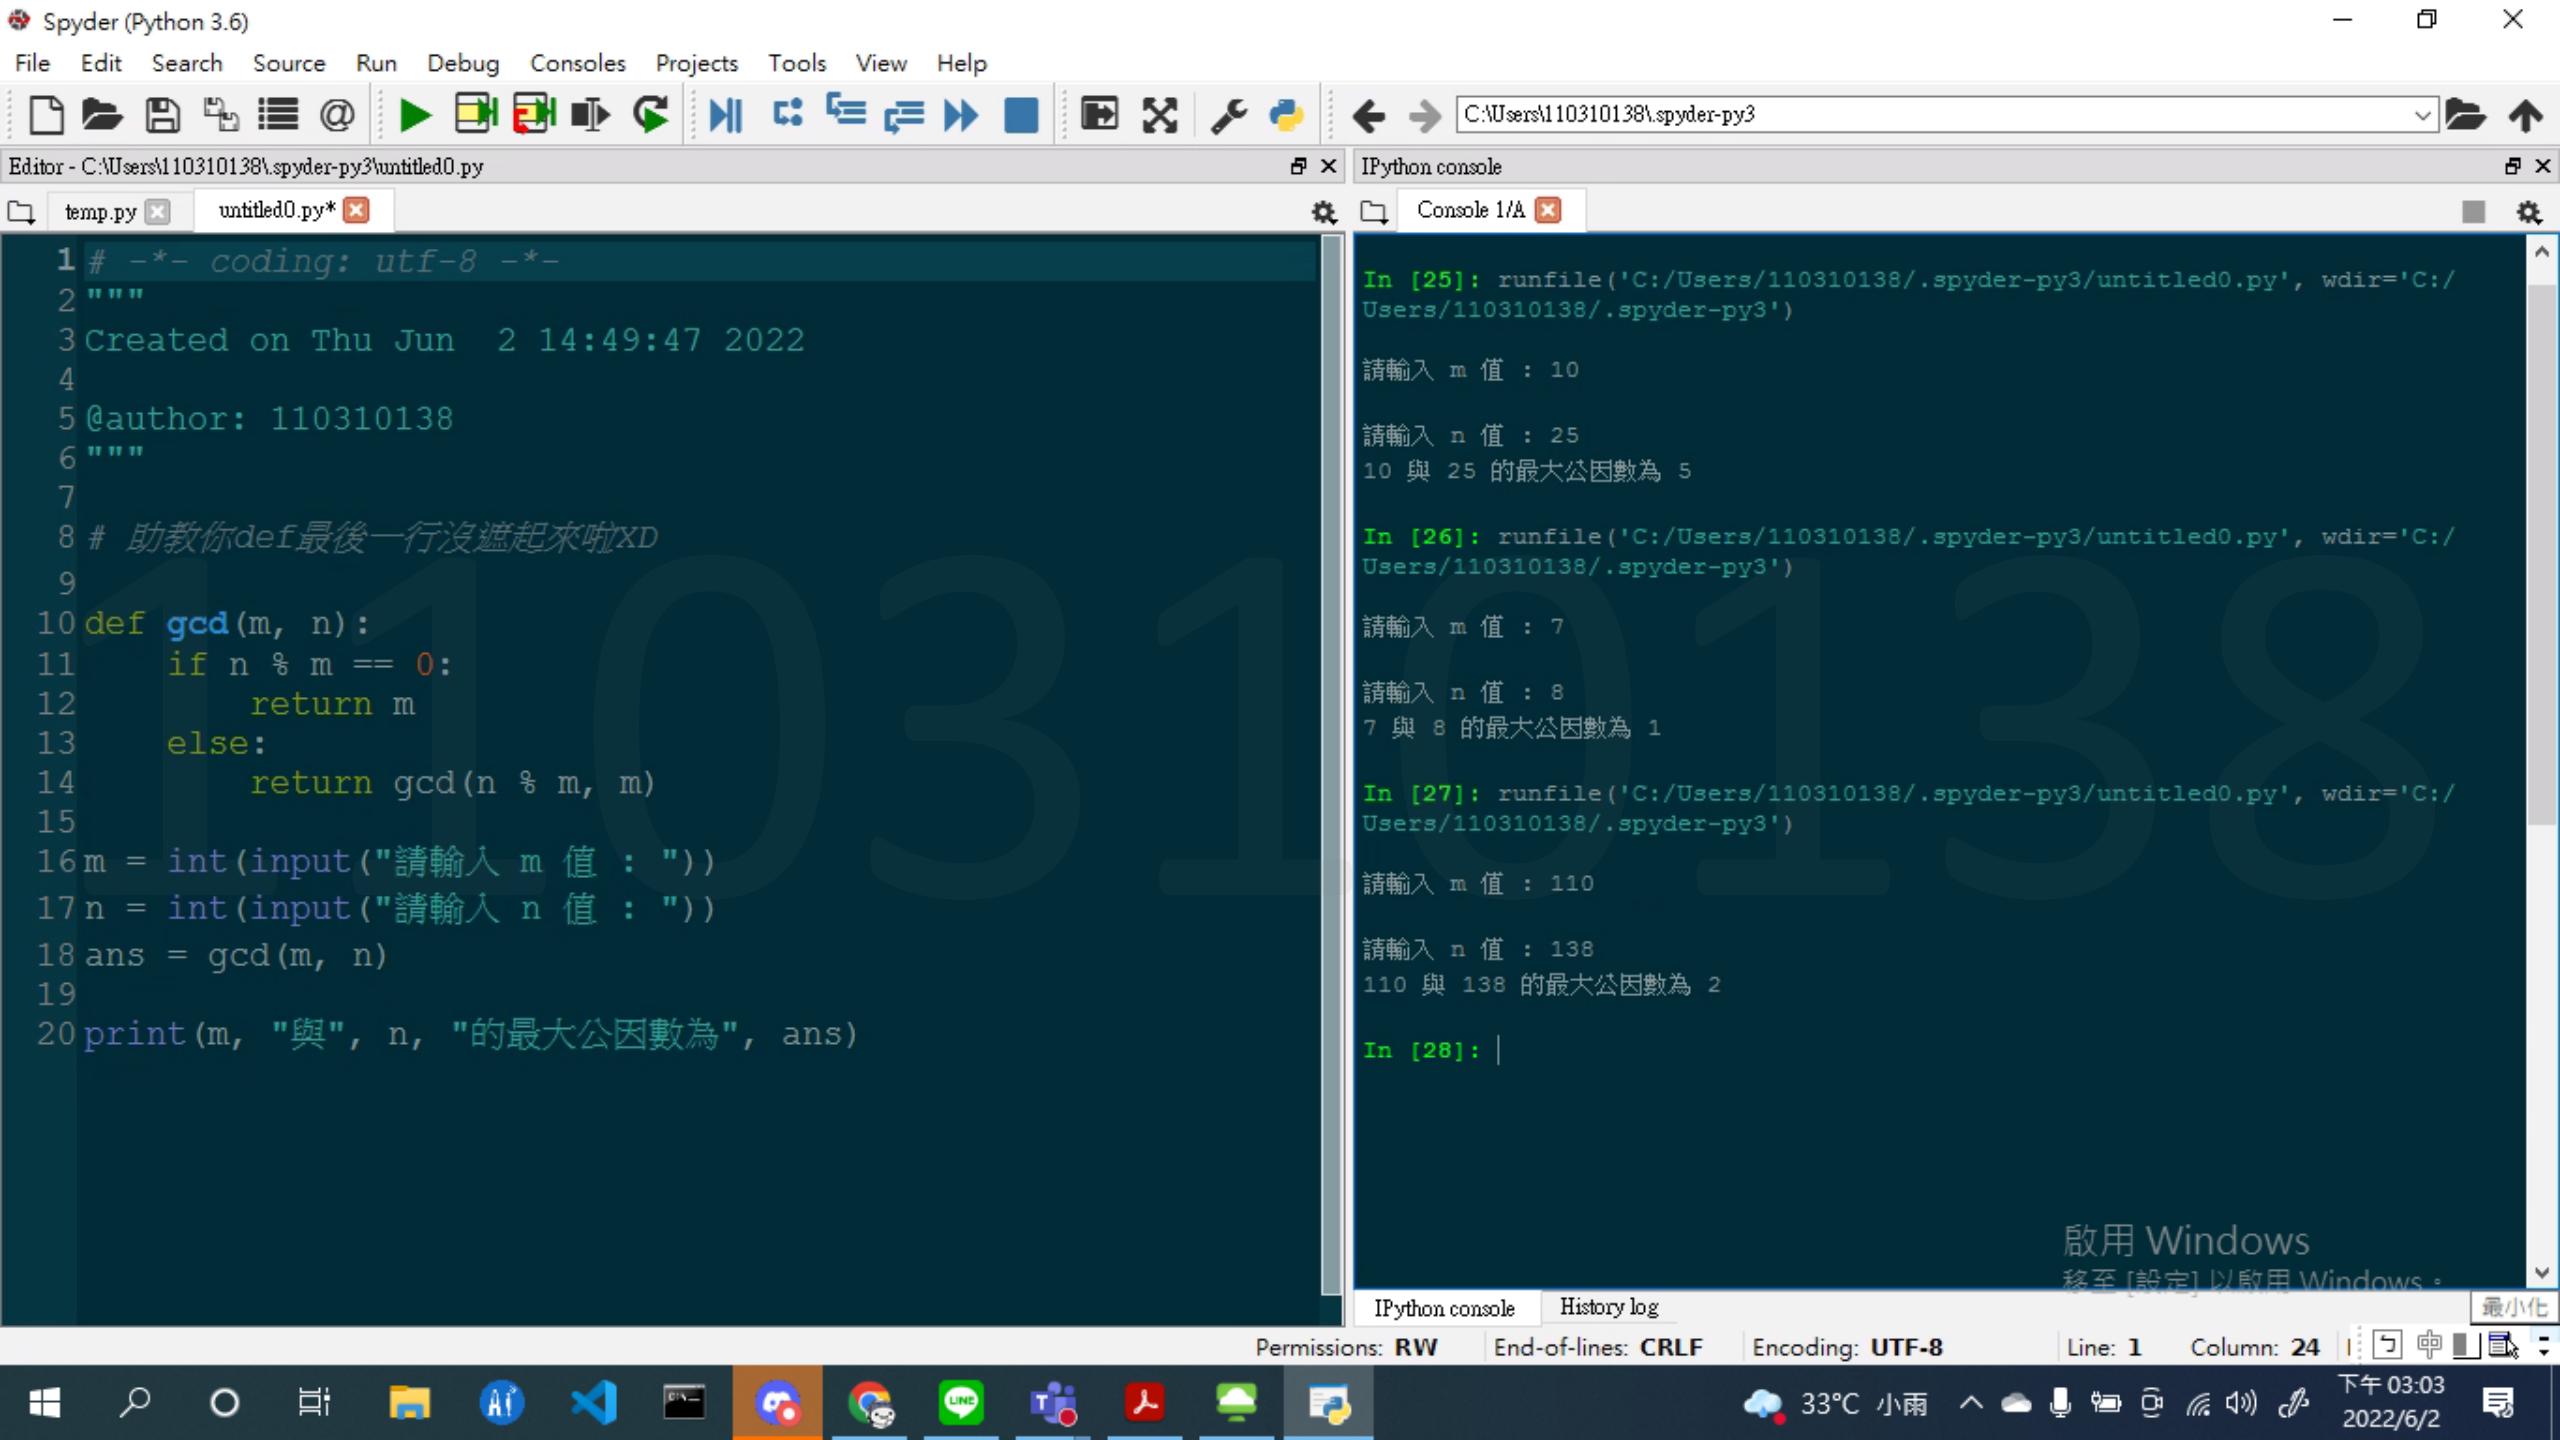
Spyder (Python 3.6)

File Edit Search Source Run Debug Consoles Projects Tools View Help

C:\Users\110310138\.spyder-py3

Editor - C:\Users\110310138\.spyder-py3\untitled0.py

temp.py untitled0.py*

1 # -*- coding: utf-8 -*-
2 """
3 Created on Thu Jun  2 14:49:47 2022
4
5 @author: 110310138
6 """
7
8 # 助教你def最後一行沒遮起來啦XD
9
10 def gcd(m, n):
11     if n % m == 0:
12         return m
13     else:
14         return gcd(n % m, m)
15
16 m = int(input("請輸入 m 值 : "))
17 n = int(input("請輸入 n 值 : "))
18 ans = gcd(m, n)
19
20 print(m, "與", n, "的最大公因數為", ans)

IPython console

Console 1/A

In [25]: runfile('C:/Users/110310138/.spyder-py3/untitled0.py', wdir='C:/Users/110310138/.spyder-py3')

請輸入 m 值 : 10

請輸入 n 值 : 25
10 與 25 的最大公因數為 5

In [26]: runfile('C:/Users/110310138/.spyder-py3/untitled0.py', wdir='C:/Users/110310138/.spyder-py3')

請輸入 m 值 : 7

請輸入 n 值 : 8
7 與 8 的最大公因數為 1

In [27]: runfile('C:/Users/110310138/.spyder-py3/untitled0.py', wdir='C:/Users/110310138/.spyder-py3')

請輸入 m 值 : 110

請輸入 n 值 : 138
110 與 138 的最大公因數為 2

In [28]:

啟用 Windows
移至 [設定] 以啟用 Windows。

IPython console History log

Permissions: RW End-of-lines: CRLF Encoding: UTF-8 Line: 1 Column: 24

33°C 小雨 下午 03:03 2022/6/2